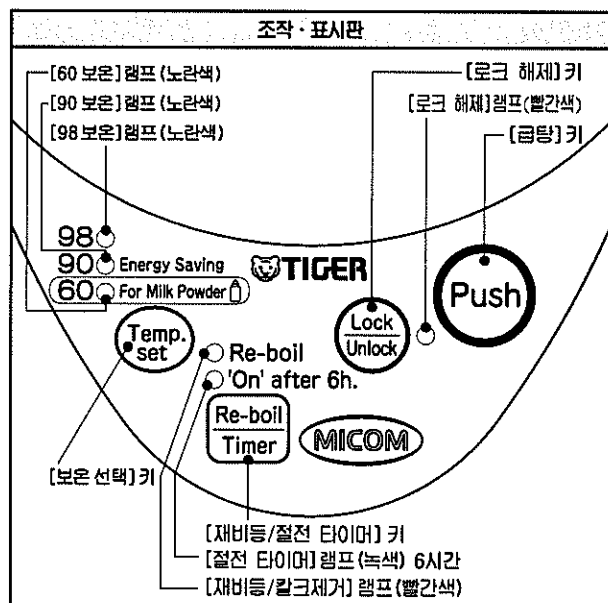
조작 · 표시판

[60 보온] 램프 (노란색)
[90 보온] 램프 (노란색)
[98 보온] 램프 (노란색)

[로크 해제] 키
[로크 해제] 램프 (빨간색)
[급탕] 키

98
90 Energy Saving
60 For Milk Powder

TIGER

Temp. set

Lock
Unlock

Push

Re-boil
'On' after 6h.

Re-boil
Timer

MICOM

[보온 선택] 키

[재비등/절전 타이머] 키
[절전 타이머] 램프 (녹색) 6시간
[재비등/칼크제거] 램프 (빨간색)